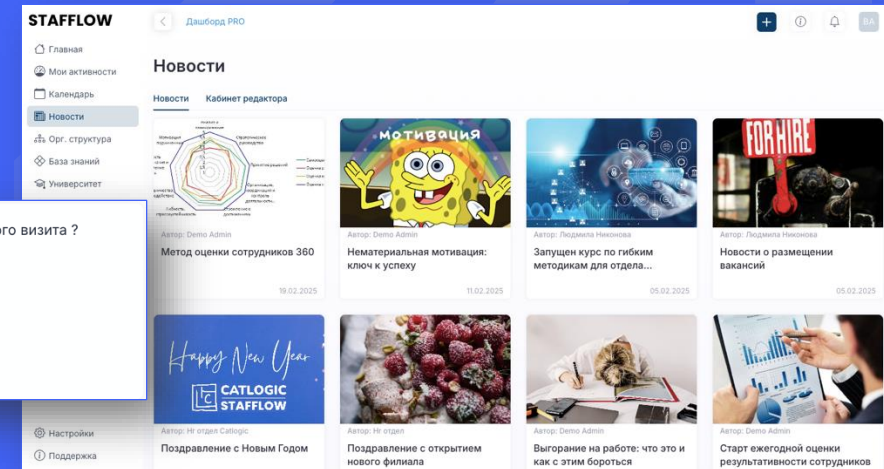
STAFFLOW

Главная
Мои активности
Календарь
Новости
Орг. структура
База знаний
Университет

ого визита ?

Настройки
Поддержка

Дашборд PRO

BA

Новости

Новости Кабинет редактора

Автор: Demo Admin
Метод оценки сотрудников 360
19.02.2025

мотивация
Автор: Demo Admin
Нематериальная мотивация: ключ к успеху
11.02.2025

Автор: Людмила Никонова
Запущен курс по гибким методикам для отдела...
05.02.2025

FOR HIRE
Автор: Людмила Никонова
Новости о размещении вакансий
05.02.2025

Happy New Year
CATLOGIC STAFFLOW
Автор: Hr отдел Catlogic
Поздравление с Новым Годом

Автор: Hr отдел
Поздравление с открытием нового филиала

Автор: Demo Admin
Выгорание на работе: что это и как с этим бороться

Автор: Demo Admin
Старт ежегодной оценки результативности сотрудников